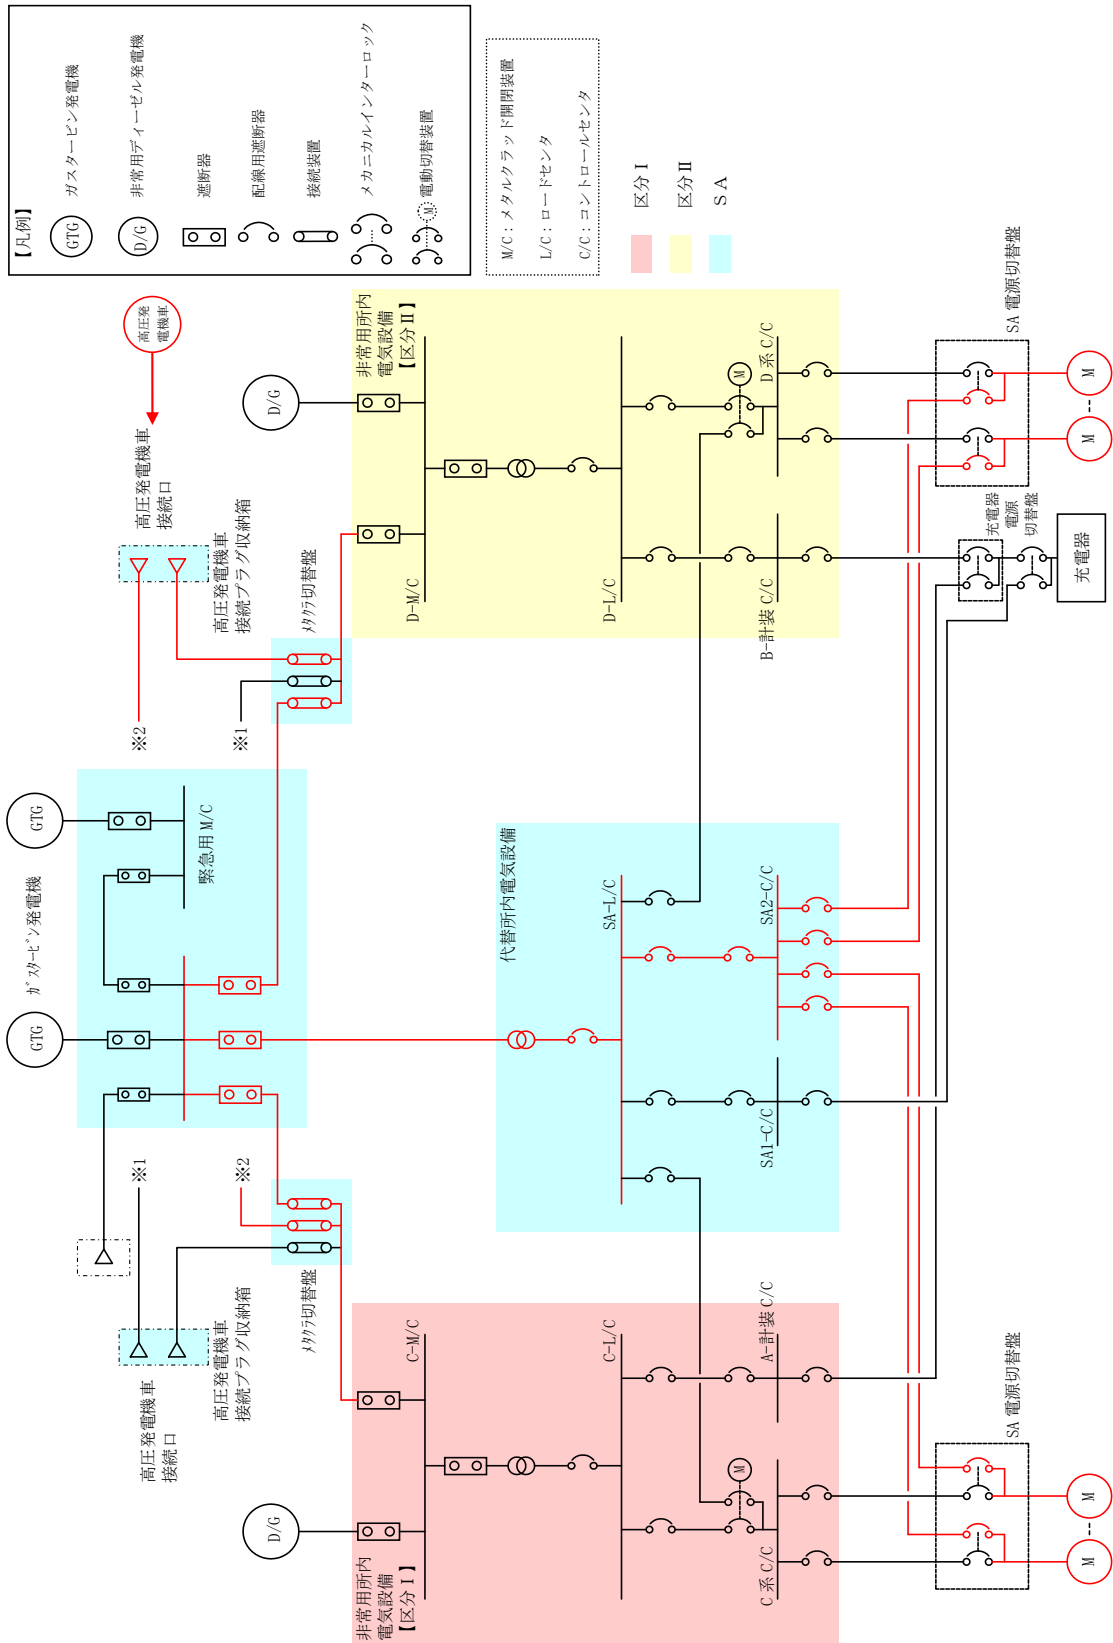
【凡例】
GTG ガスタービン発電機
D/G 非常用ディーゼル発電機
遮断器
配線用遮断器
接続装置
メカニカルインターロック
M 電動切替装置

M/C：メタルクラッド開閉装置
L/C：ロードセンタ
C/C：コントロールセンタ

区分Ⅰ
区分Ⅱ
SA

高圧発電機車

高圧発電機車接続口

高圧発電機車接続プラグ収納箱

メタクラ切替盤

※1
※2

D/G

非常用所内電気設備【区分Ⅱ】

D-M/C

D-L/C

M

D系 C/C

B-計装 C/C

SA 電源切替盤

M

M

充電器電源切替盤

充電器

GTG

緊急用 M/C

ガスタービン発電機

GTG

代替所内電気設備

SA-L/C

SA2-C/C

SA1-C/C

※1
※2

メタクラ切替盤

高圧発電機車接続口

高圧発電機車接続プラグ収納箱

C-M/C

C-L/C

A-計装 C/C

M

D/G

非常用所内電気設備【区分Ⅰ】

C系 C/C

SA 電源切替盤

M

M